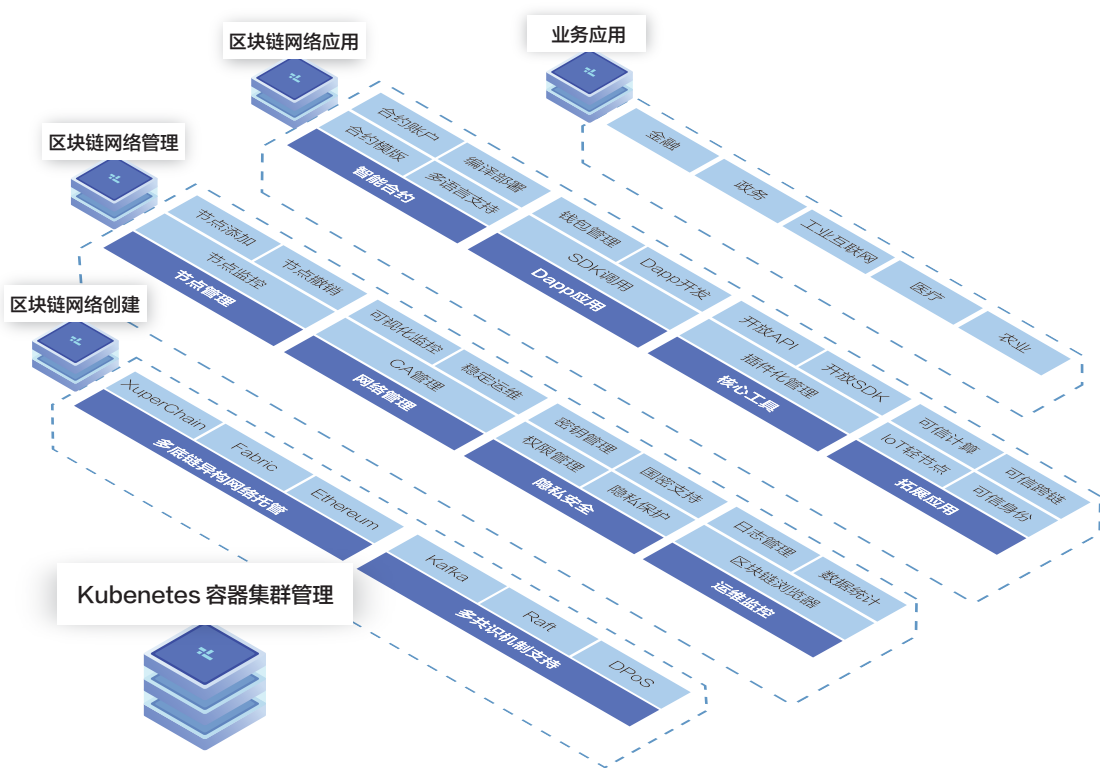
区块链网络应用

业务应用

区块链网络管理

区块链网络创建

合约账户
合约模版
编译部署
多语言支持
智能合约

金融
政务
工业互联网
医疗
农业

节点添加
节点监控
节点撤销
节点管理

钱包管理
SDK调用
Dapp开发
Dapp应用

可视化监控
CA管理
稳定运维
网络管理

开放API
插件化管理
开放SDK
核心工具

XuperChain
Fabric
Ethereum
多底链异构网络托管

密钥管理
权限管理
国密支持
隐私保护
隐私安全

可信计算
IoT轻节点
可信跨链
可信身份
拓展应用

Kafka
Raft
DPoS
多共识机制支持

日志管理
区块链浏览器
数据统计
运维监控

Kubenetes 容器集群管理